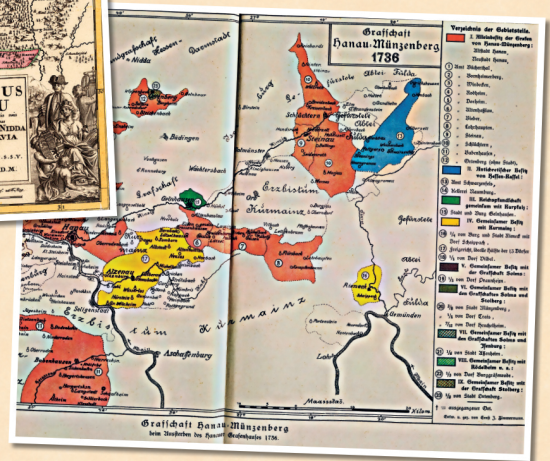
Grafschaft Hanau-Münzenberg
1736

Verzeichnis der Gebietsteile.

I. Alleinbesitz der Grafen von Hanau-Münzenberg:
Amt Büchertal,
Bornheimerberg,
Windecken,
Rodheim,
Dorheim,
Ortenberg,
Bieber,
Lohrhaupten,
Steinau,
Schlüchtern,
Schwarzenfels,
Brandenstein,
Steinheim,

II. Niederlassung ... Besitz von Hessen-Kassel:

III. Gemeinschaftlich mit Kurpfalz:

IV. Gemeinschaftlich mit Kurmainz:

V. Gemeinschaftlich mit der Grafschaft Solms:

VI. Gemeinschaftlich mit ... Solms und Stolberg:

VII. Gemeinschaftlich mit Grafschaften Solms und Isenburg:

VIII. Gemeinschaftlich mit Riedesel:

IX. Gemeinschaftlich mit der Grafschaft Stolberg:

† ausgegangener Ort.

Wetterau
Nidda
Büdingen
Grafschaft
Erzbistum
Kurmainz
Aschaffenburg
Gelnhausen
Schlüchtern
Fulda
Hanau
Alzenau
Mainz
Gemünden
Spessart

Grafschaft Hanau-Münzenberg
beim Aussterben des Hanauer Grafenhauses 1736.

US
AU
NIDDA
VIA